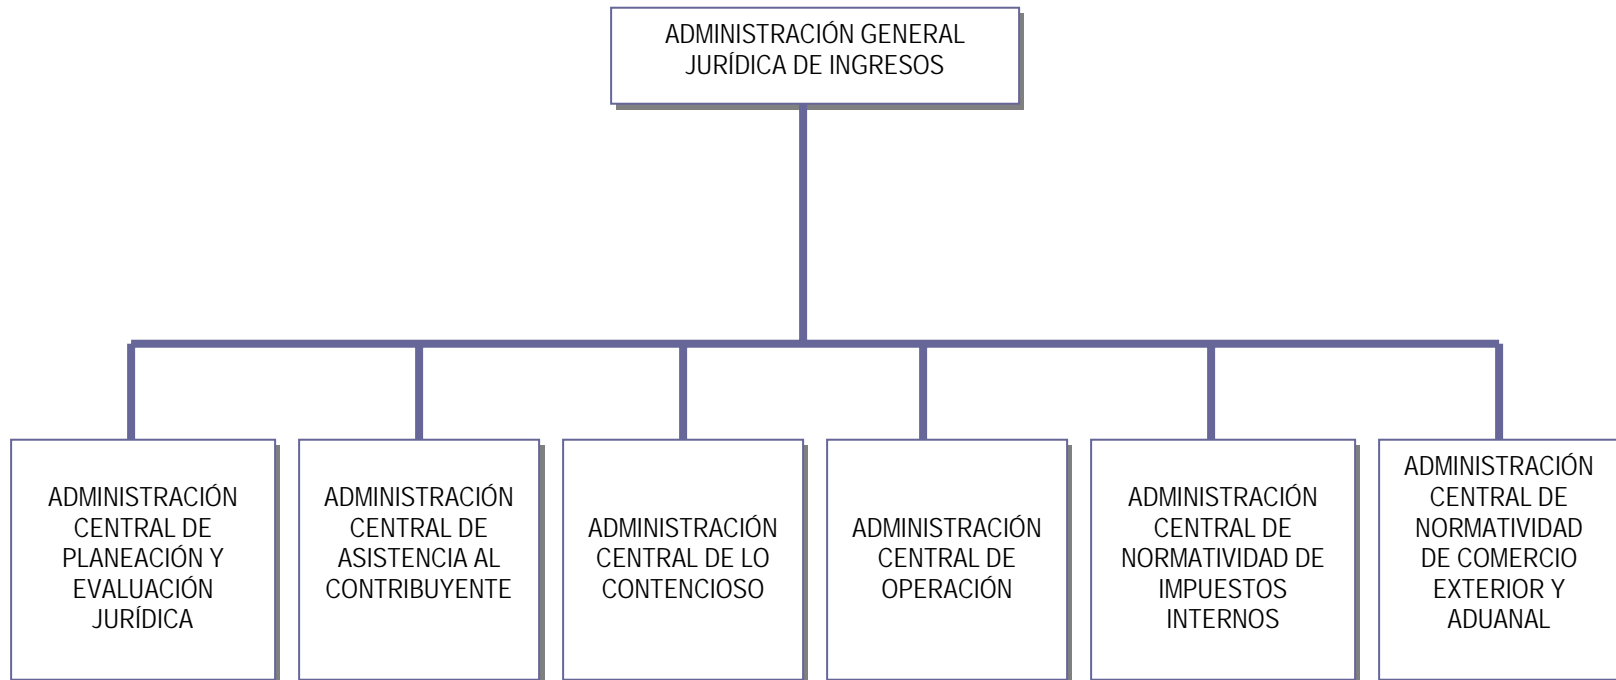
ADMINISTRACIÓN GENERAL JURÍDICA DE INGRESOS

ADMINISTRACIÓN CENTRAL DE PLANEACIÓN Y EVALUACIÓN JURÍDICA

ADMINISTRACIÓN CENTRAL DE ASISTENCIA AL CONTRIBUYENTE

ADMINISTRACIÓN CENTRAL DE LO CONTENCIOSO

ADMINISTRACIÓN CENTRAL DE OPERACIÓN

ADMINISTRACIÓN CENTRAL DE NORMATIVIDAD DE IMPUESTOS INTERNOS

ADMINISTRACIÓN CENTRAL DE NORMATIVIDAD DE COMERCIO EXTERIOR Y ADUANAL